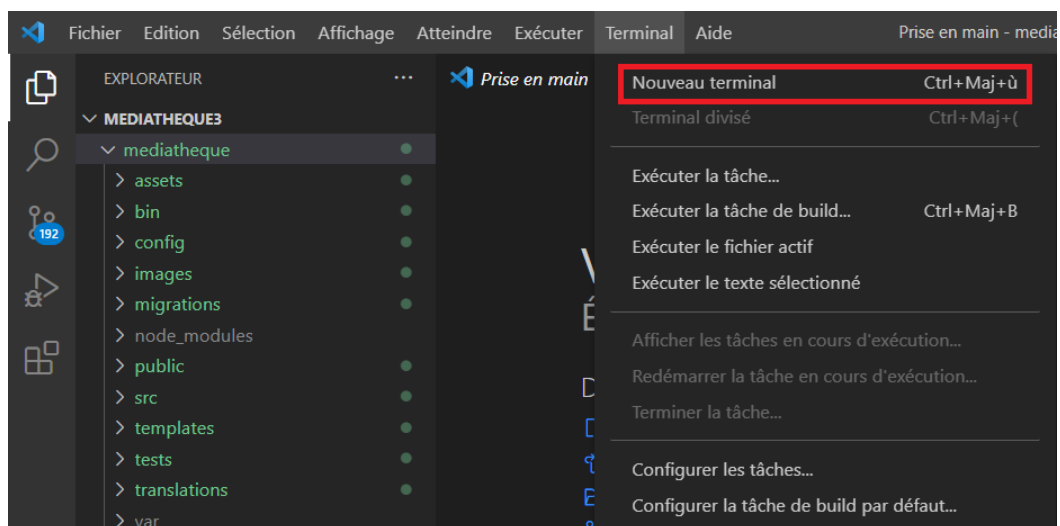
Fichier Edition Sélection Affichage Atteindre Exécuter Terminal Aide Prise en main - media

192

EXPLORATEUR ···
MEDIATHEQUE3
mediatheque
assets
bin
config
images
migrations
node_modules
public
src
templates
tests
translations
var

Prise en main

Nouveau terminal Ctrl+Maj+ù
Terminal divisé Ctrl+Maj+(
Exécuter la tâche...
Exécuter la tâche de build... Ctrl+Maj+B
Exécuter le fichier actif
Exécuter le texte sélectionné
Afficher les tâches en cours d'exécution...
Redémarrer la tâche en cours d'exécution...
Terminer la tâche...
Configurer les tâches...
Configurer la tâche de build par défaut...